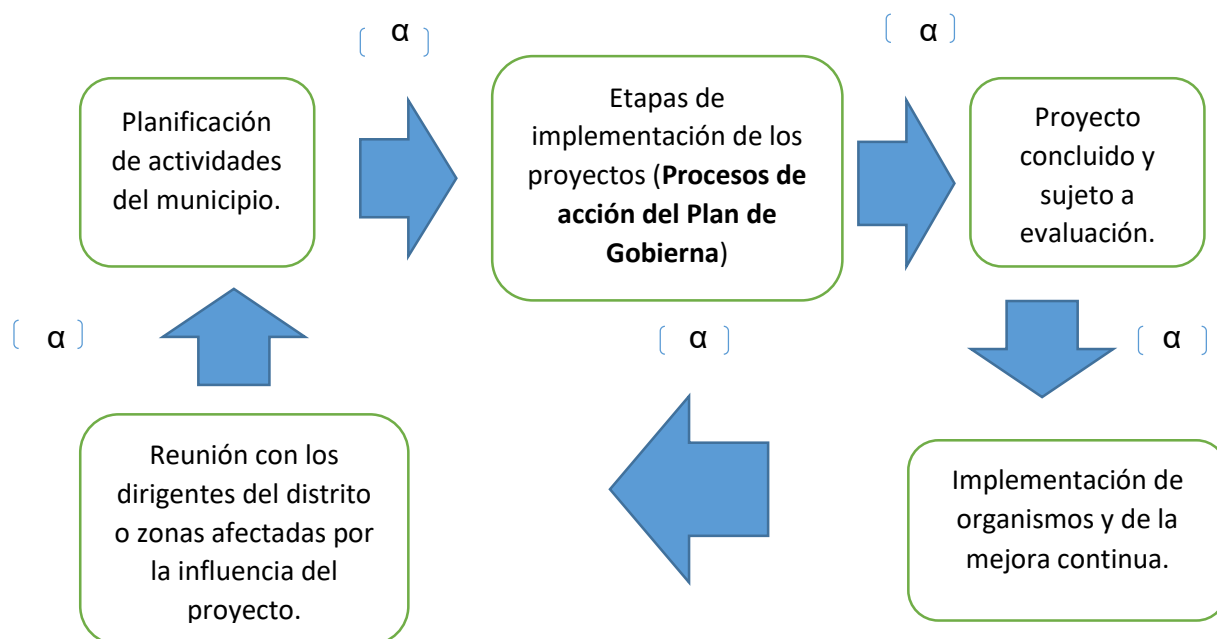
Planificación de actividades del municipio.

α

Etapas de implementación de los proyectos (**Procesos de acción del Plan de Gobierna**)

α

Proyecto concluido y sujeto a evaluación.

α

Implementación de organismos y de la mejora continua.

α

Reunión con los dirigentes del distrito o zonas afectadas por la influencia del proyecto.

α